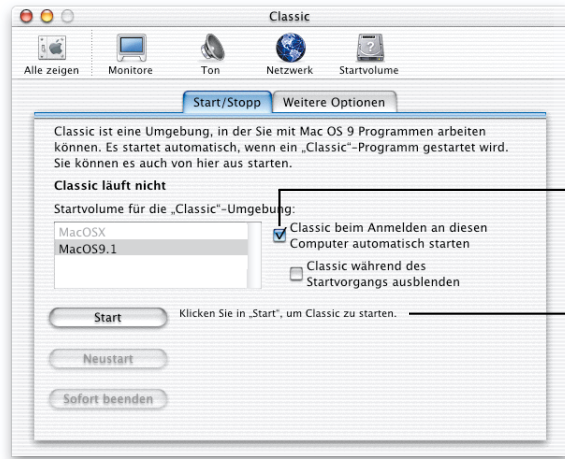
Classic

Alle zeigen Monitore Ton Netzwerk Startvolume

Start/Stopp Weitere Optionen

Classic ist eine Umgebung, in der Sie mit Mac OS 9 Programmen arbeiten können. Es startet automatisch, wenn ein „Classic"-Programm gestartet wird. Sie können es auch von hier aus starten.

Classic läuft nicht

Startvolume für die „Classic"-Umgebung:

MacOSX
MacOS9.1

Classic beim Anmelden an diesen Computer automatisch starten

Classic während des Startvorgangs ausblenden

Start

Klicken Sie in „Start", um Classic zu starten.

Neustart

Sofort beenden